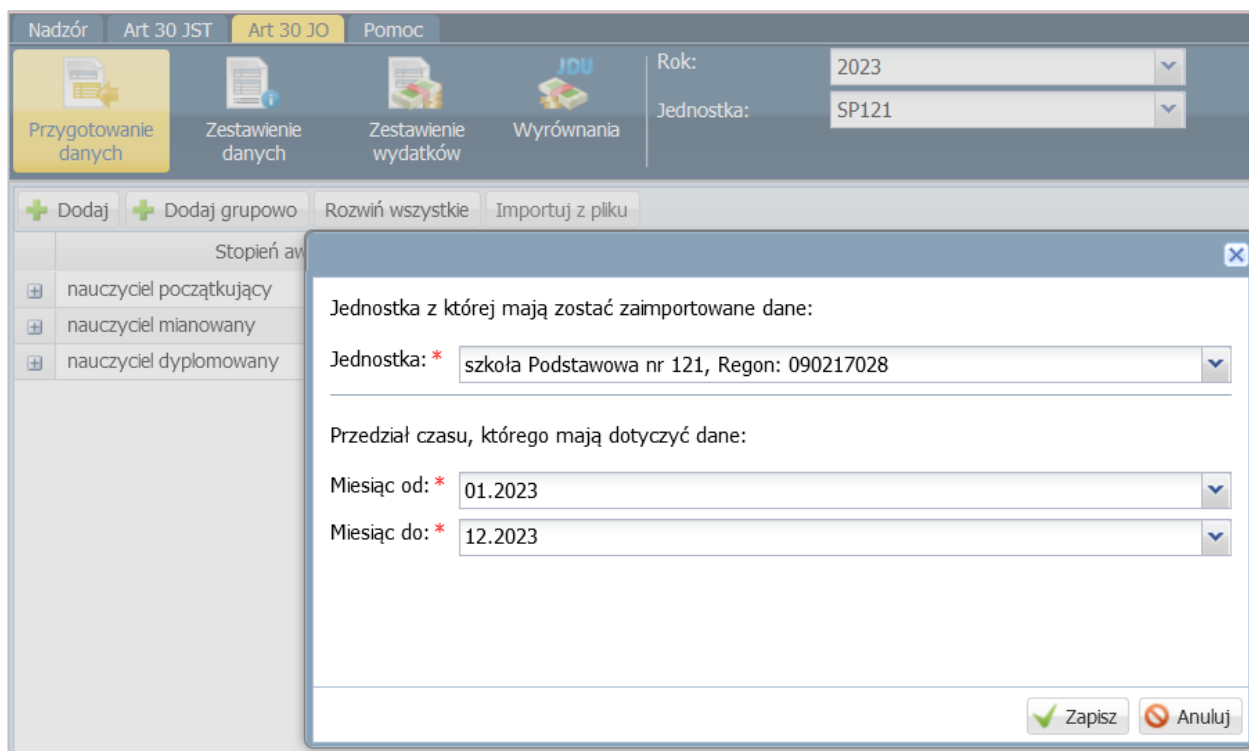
Nadzór Art 30 JST Art 30 JO Pomoc

Przygotowanie danych
Zestawienie danych
Zestawienie wydatków
JDU
Wyrównania

Rok: 2023
Jednostka: SP121

Dodaj Dodaj grupowo Rozwiń wszystkie Importuj z pliku

Stopień aw

nauczyciel początkujący
nauczyciel mianowany
nauczyciel dyplomowany

Jednostka z której mają zostać zaimportowane dane:

Jednostka: * szkoła Podstawowa nr 121, Regon: 090217028

Przedział czasu, którego mają dotyczyć dane:

Miesiąc od: * 01.2023
Miesiąc do: * 12.2023

Zapisz Anuluj